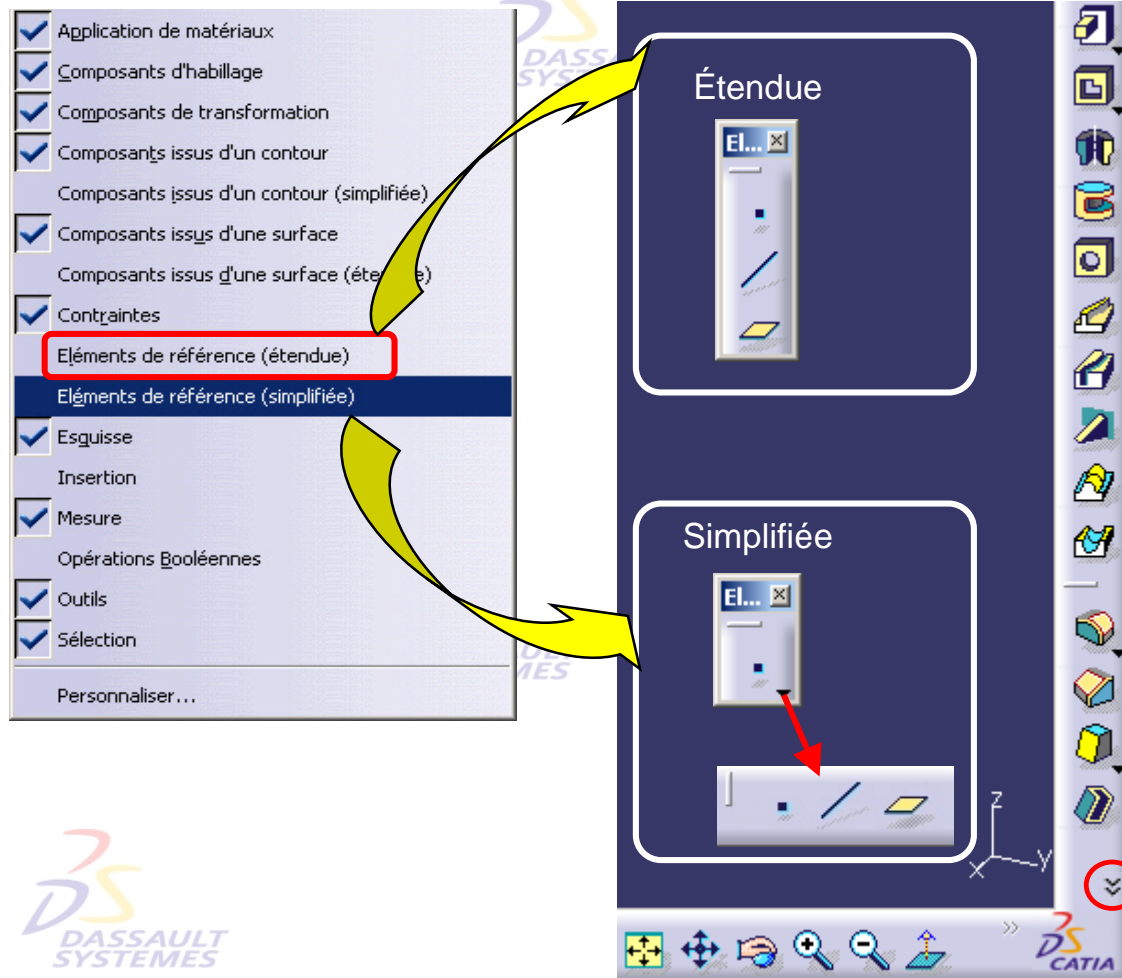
Application de matériaux
Composants d'habillage
Composants de transformation
Composants issus d'un contour
Composants issus d'un contour (simplifiée)
Composants issus d'une surface
Composants issus d'une surface (éte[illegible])
Contraintes
Eléments de référence (étendue)
Eléments de référence (simplifiée)
Esquisse
Insertion
Mesure
Opérations Booléennes
Outils
Sélection
Personnaliser...

DASSAULT SYSTEMES

Étendue
El... ×

Simplifiée
El... ×

z
y
x

CATIA